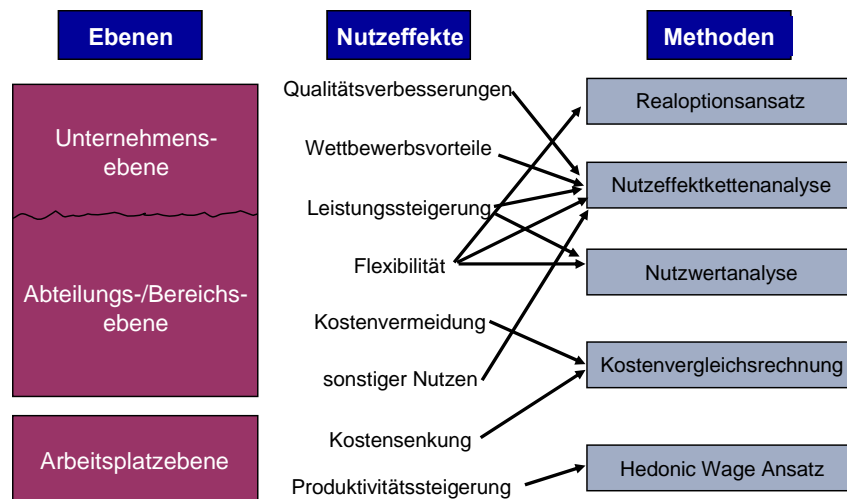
Ebenen

Nutzeffekte

Methoden

Unternehmens-ebene

Abteilungs-/Bereichs-ebene

Arbeitsplatzebene

Qualitätsverbesserungen

Wettbewerbsvorteile

Leistungssteigerung

Flexibilität

Kostenvermeidung

sonstiger Nutzen

Kostensenkung

Produktivitätssteigerung

Realoptionsansatz

Nutzeffektkettenanalyse

Nutzwertanalyse

Kostenvergleichsrechnung

Hedonic Wage Ansatz